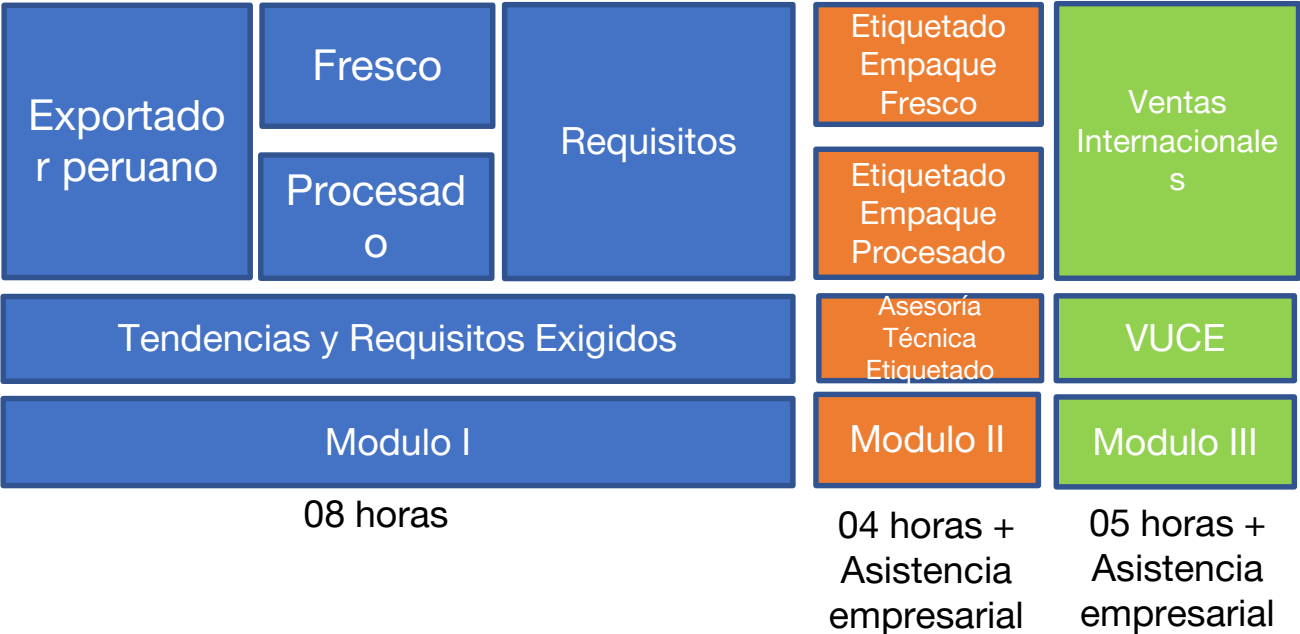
Exportado r peruano

Fresco

Procesad o

Requisitos

Etiquetado Empaque Fresco

Etiquetado Empaque Procesado

Ventas Internacionale s

Tendencias y Requisitos Exigidos

Asesoría Técnica Etiquetado

VUCE

Modulo I

Modulo II

Modulo III

08 horas

04 horas + Asistencia empresarial

05 horas + Asistencia empresarial